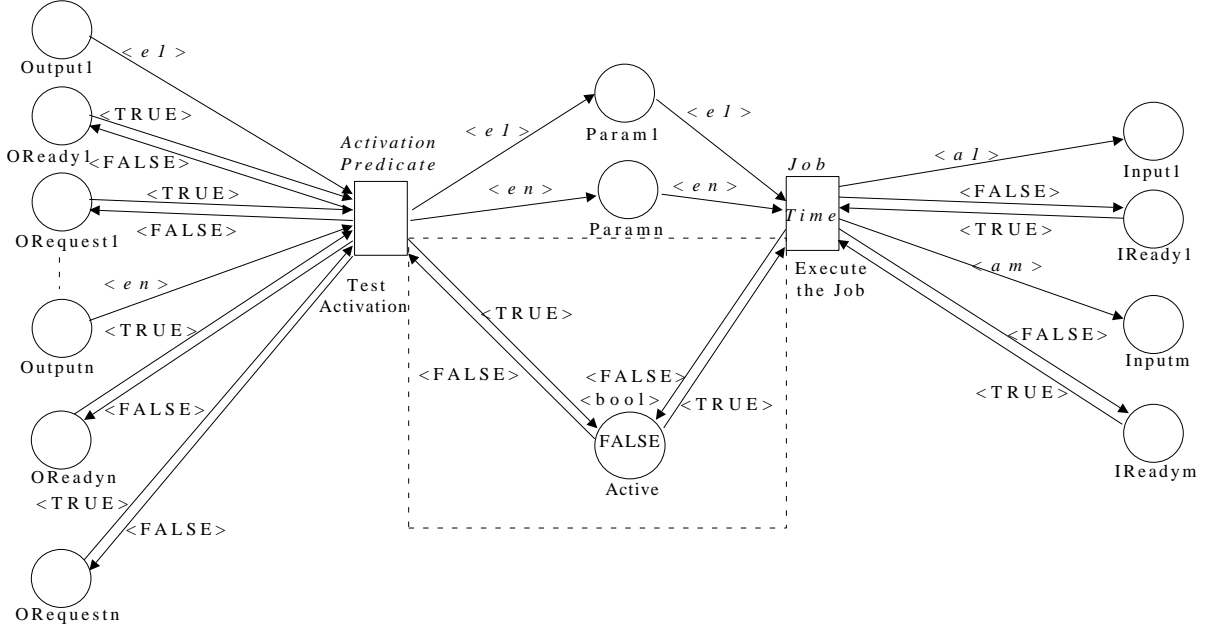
Output1
< e 1 >
OReady1
<TRUE>
<FALSE>
<TRUE>
ORequest1
<FALSE>
< e n >
Outputn
<TRUE>
OReadyn
<FALSE>
<TRUE>
<FALSE>
ORequestn
Activation Predicate
Test Activation
< e 1 >
< e n >
Param1
Paramn
< e 1 >
< e n >
<TRUE>
<FALSE>
<FALSE>
<bool>
FALSE
Active
<TRUE>
Job
Time
Execute the Job
< a 1 >
Input1
<FALSE>
<TRUE>
IReady1
< a m >
Inputm
<FALSE>
<TRUE>
IReadym